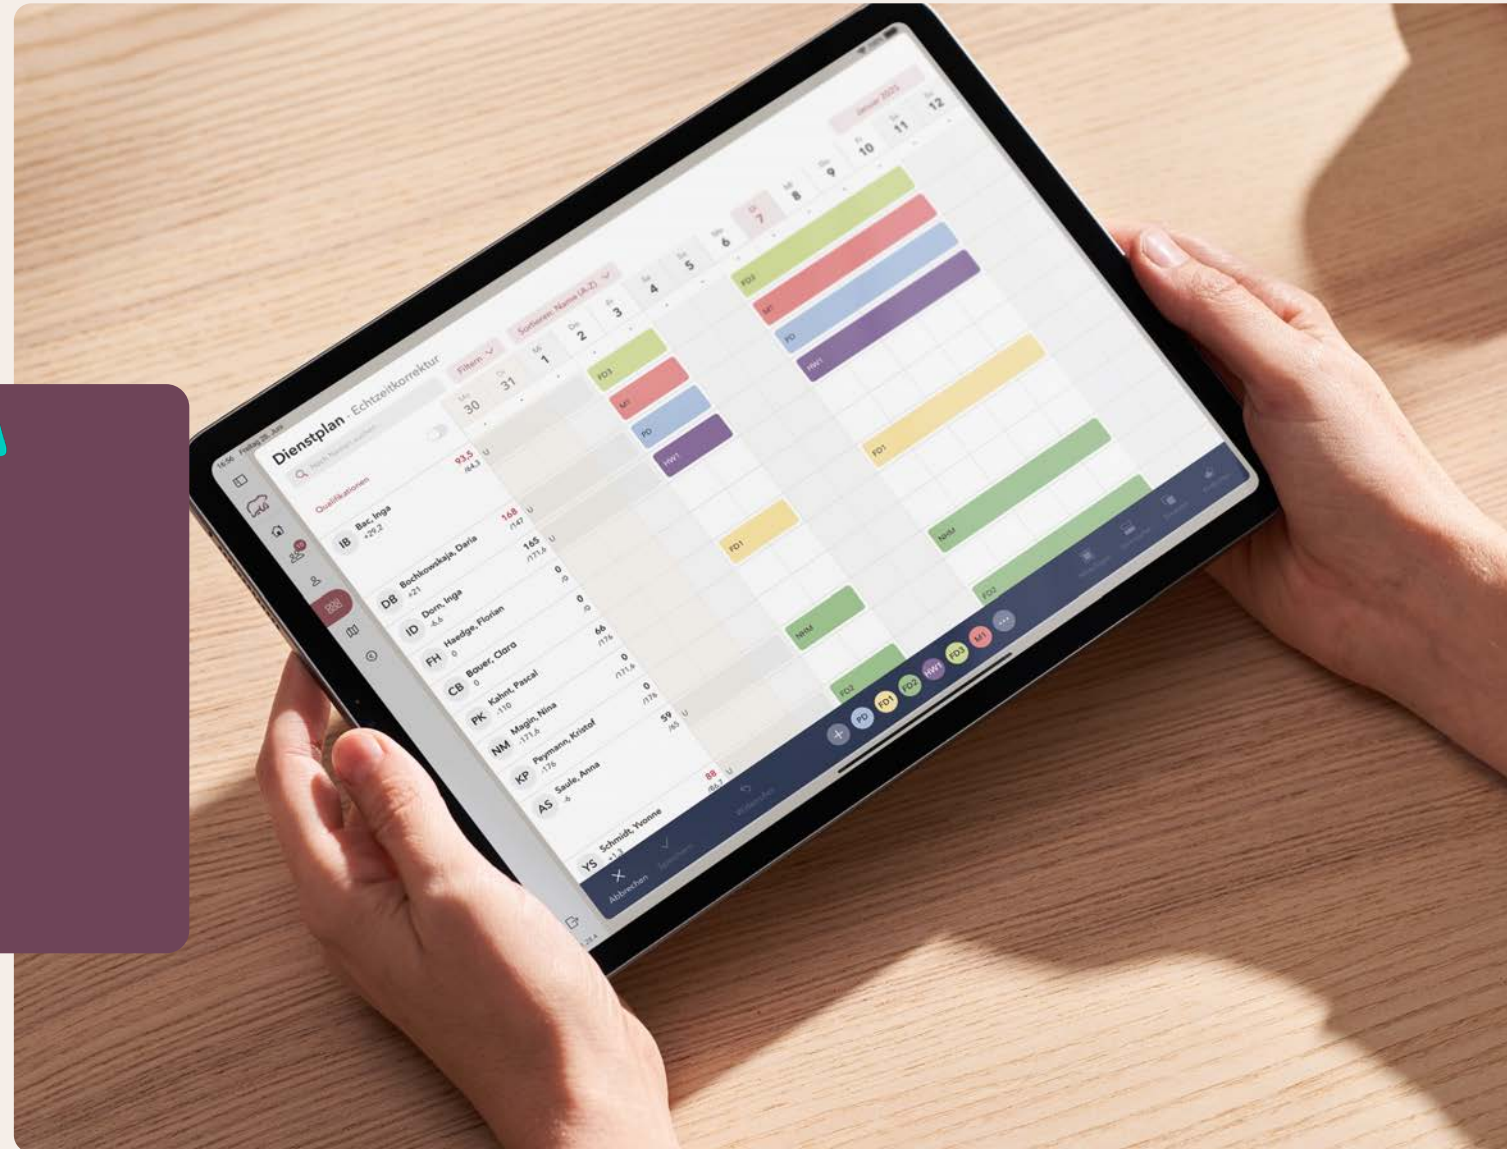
Dienstplan · Echtzeitkorrektur

Filtern

Sortieren: Name (A-Z)

Januar 2025

Mo 30 | Di 31 | Mi 1 | Do 2 | Fr 3 | Sa 4 | So 5 | Mo 6 | Di 7 | Mi 8 | Do 9 | Fr 10 | Sa 11 | So 12

Qualifikationen

93,5 /64,3

IB Bar, Inga +29,2 168 /147

DB Bochkowskaja, Daria +21 165 /171,6

ID Dorn, Inga -6,6 0 /0

FH Haedge, Florian 0 0 /0

CB Bauer, Clara 0 66 /176

PK Kahnt, Pascal -110 0 /171,6

NM Magin, Nina -171,6 0 /176

KP Peymann, Kristof -176 59 /65

AS Saule, Anna -6 88 /87

YS Schmidt, Yvonne

FD3 M1 PD HW1 FD1 NHM FD2

Abbrechen

Speichern

Wiederholen

PD FD1 FD2 HW1 FD3 M1